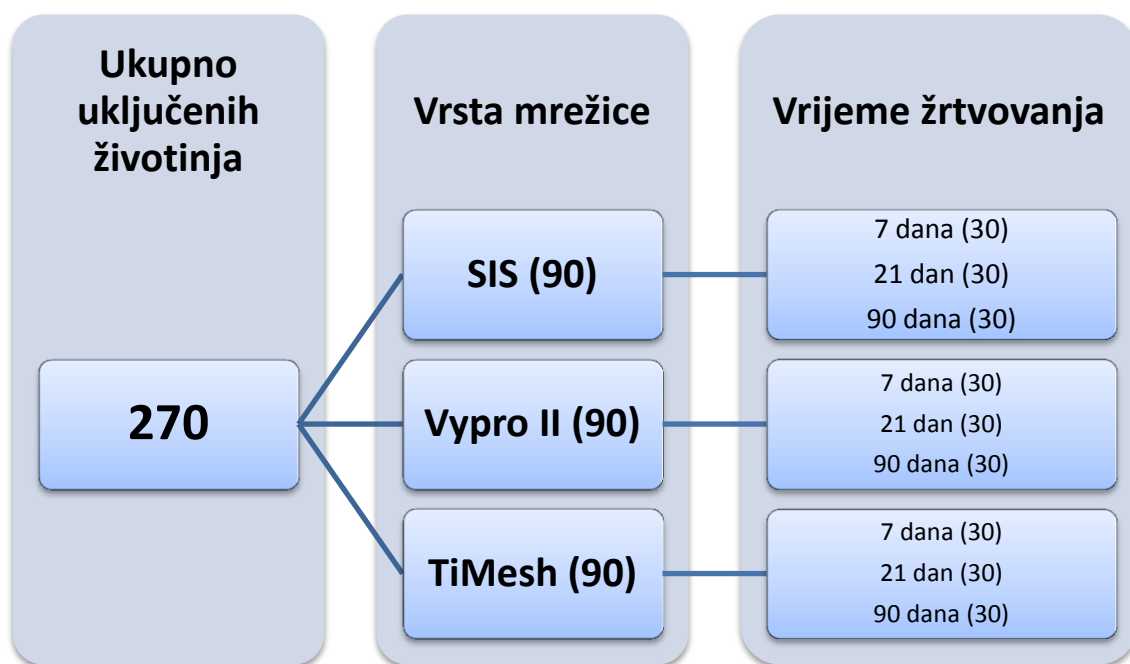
Ukupno uključenih životinja

Vrsta mrežice

Vrijeme žrtvovanja

270

SIS (90)

7 dana (30)
21 dan (30)
90 dana (30)

Vypro II (90)

7 dana (30)
21 dan (30)
90 dana (30)

TiMesh (90)

7 dana (30)
21 dan (30)
90 dana (30)